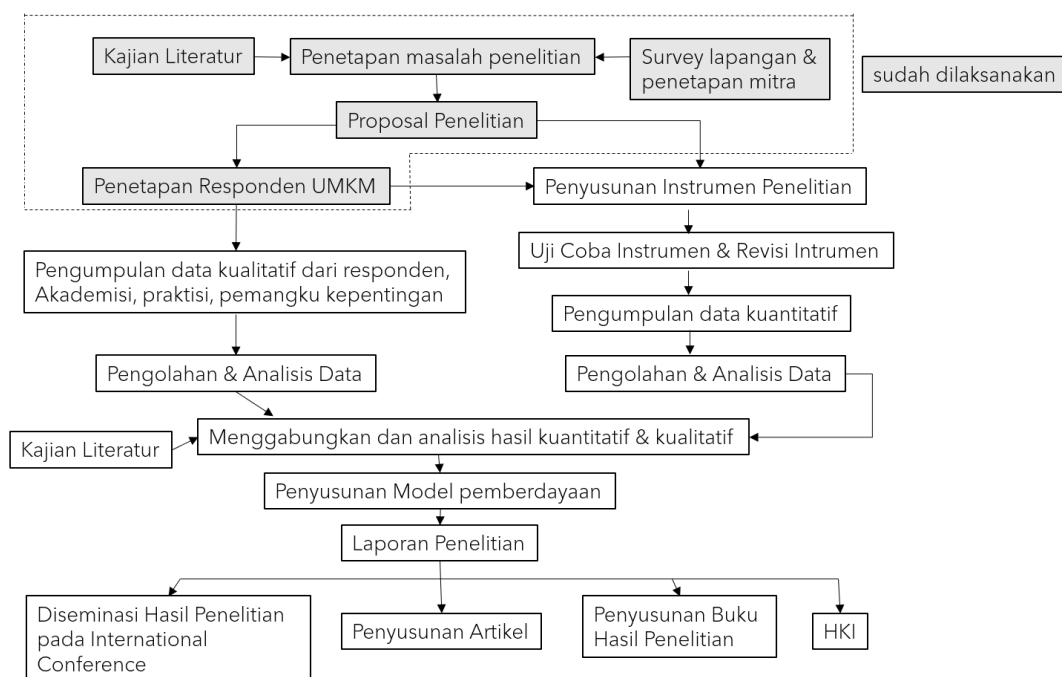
Kajian Literatur

Penetapan masalah penelitian

Survey lapangan & penetapan mitra

sudah dilaksanakan

Proposal Penelitian

Penetapan Responden UMKM

Penyusunan Instrumen Penelitian

Uji Coba Instrumen & Revisi Intrumen

Pengumpulan data kualitatif dari responden, Akademisi, praktisi, pemangku kepentingan

Pengumpulan data kuantitatif

Pengolahan & Analisis Data

Pengolahan & Analisis Data

Kajian Literatur

Menggabungkan dan analisis hasil kuantitatif & kualitatif

Penyusunan Model pemberdayaan

Laporan Penelitian

Diseminasi Hasil Penelitian pada International Conference

Penyusunan Artikel

Penyusunan Buku Hasil Penelitian

HKI